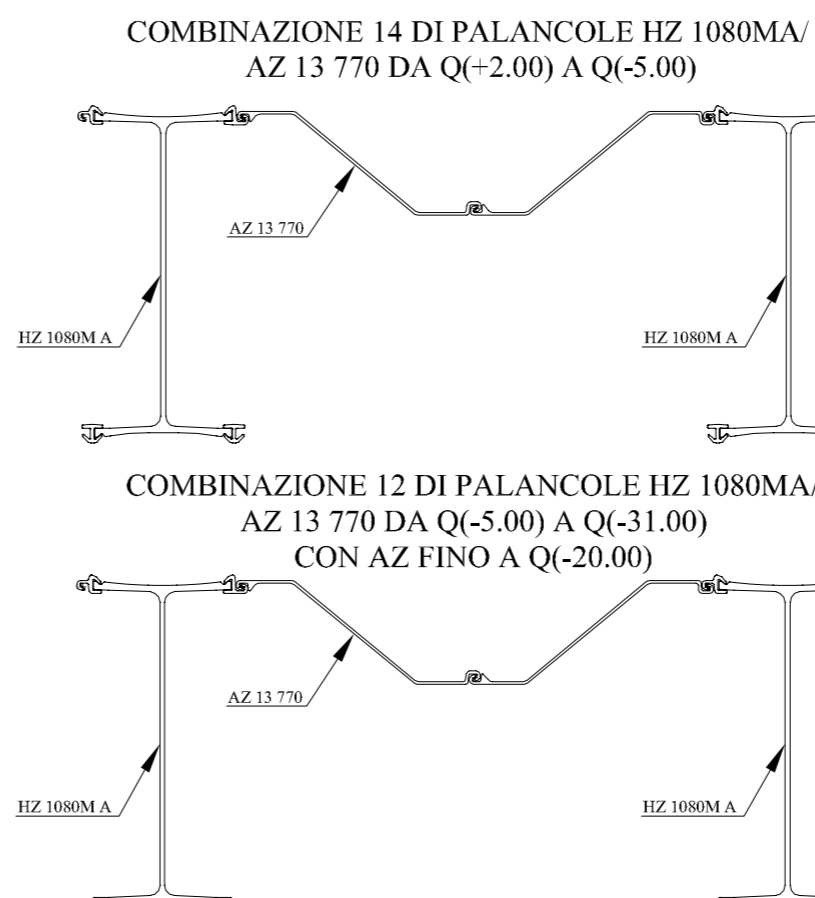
COMBINAZIONE 14 DI PALANCOLE HZ 1080MA/
AZ 13 770 DA Q(+2.00) A Q(-5.00)

AZ 13 770

HZ 1080M A

HZ 1080M A

COMBINAZIONE 12 DI PALANCOLE HZ 1080MA/
AZ 13 770 DA Q(-5.00) A Q(-31.00)
CON AZ FINO A Q(-20.00)

AZ 13 770

HZ 1080M A

HZ 1080M A